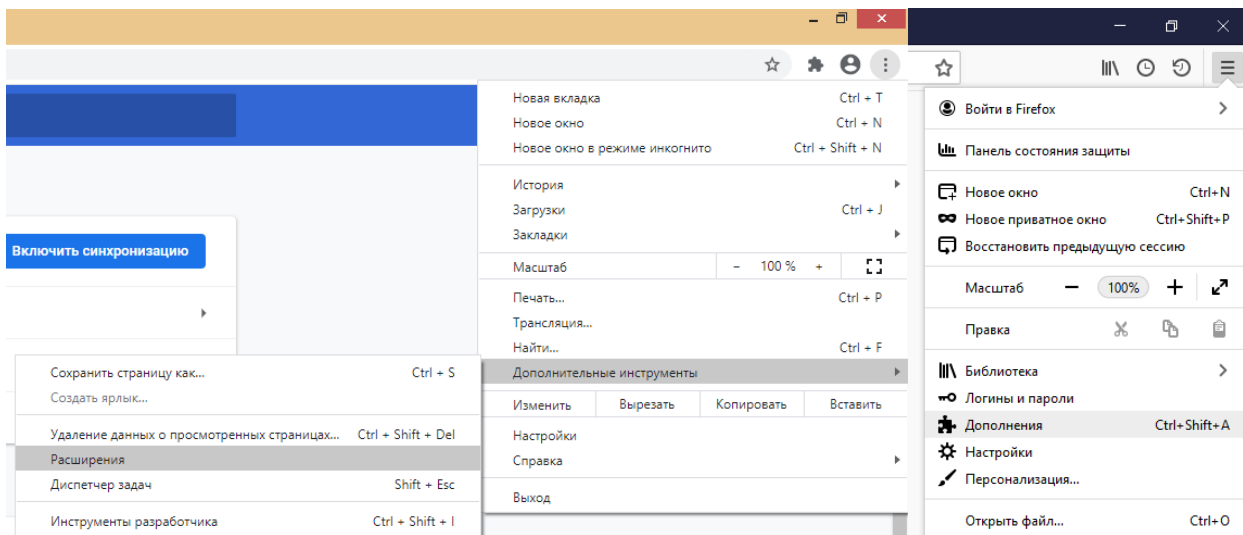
Включить синхронизацию

Новая вкладка Ctrl + T
Новое окно Ctrl + N
Новое окно в режиме инкогнито Ctrl + Shift + N

История
Загрузки Ctrl + J
Закладки

Масштаб – 100 % +

Печать... Ctrl + P
Трансляция...
Найти... Ctrl + F
Дополнительные инструменты

Изменить Вырезать Копировать Вставить

Настройки
Справка

Выход

Сохранить страницу как... Ctrl + S
Создать ярлык...

Удаление данных о просмотренных страницах... Ctrl + Shift + Del
Расширения
Диспетчер задач Shift + Esc

Инструменты разработчика Ctrl + Shift + I

Войти в Firefox

Панель состояния защиты

Новое окно Ctrl+N
Новое приватное окно Ctrl+Shift+P
Восстановить предыдущую сессию

Масштаб – 100% +

Правка

Библиотека
Логины и пароли
Дополнения Ctrl+Shift+A
Настройки
Персонализация...

Открыть файл... Ctrl+O